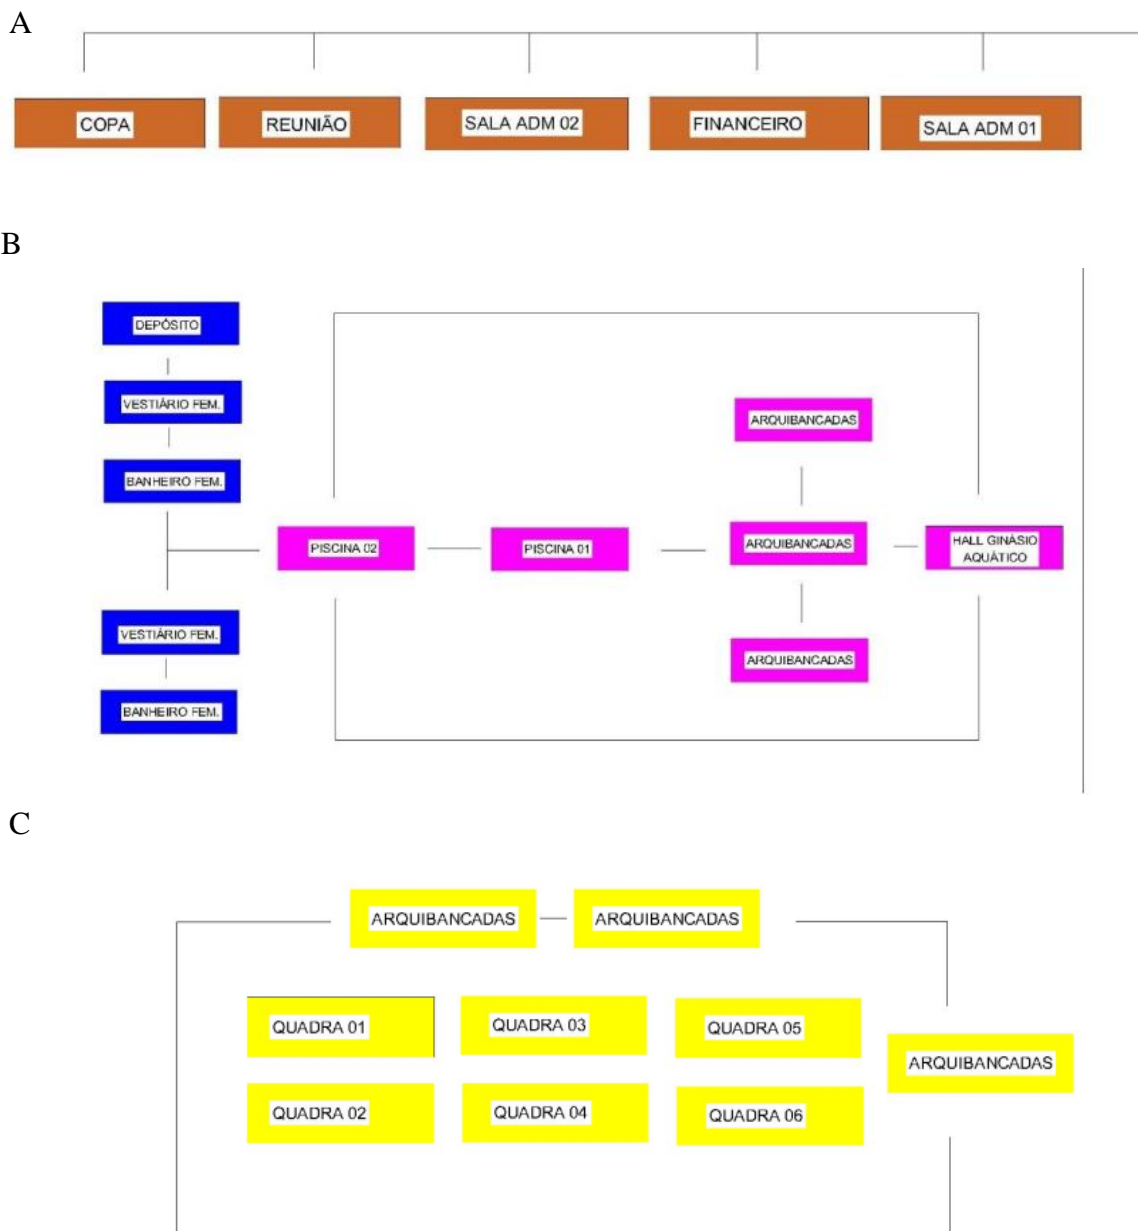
A

COPA

REUNIÃO

SALA ADM 02

FINANCEIRO

SALA ADM 01

B

DEPÓSITO

VESTIÁRIO FEM.

BANHEIRO FEM.

VESTIÁRIO FEM.

BANHEIRO FEM.

PISCINA 02

PISCINA 01

ARQUIBANCADAS

ARQUIBANCADAS

ARQUIBANCADAS

HALL GINÁSIO AQUÁTICO

C

ARQUIBANCADAS

ARQUIBANCADAS

QUADRA 01

QUADRA 03

QUADRA 05

ARQUIBANCADAS

QUADRA 02

QUADRA 04

QUADRA 06